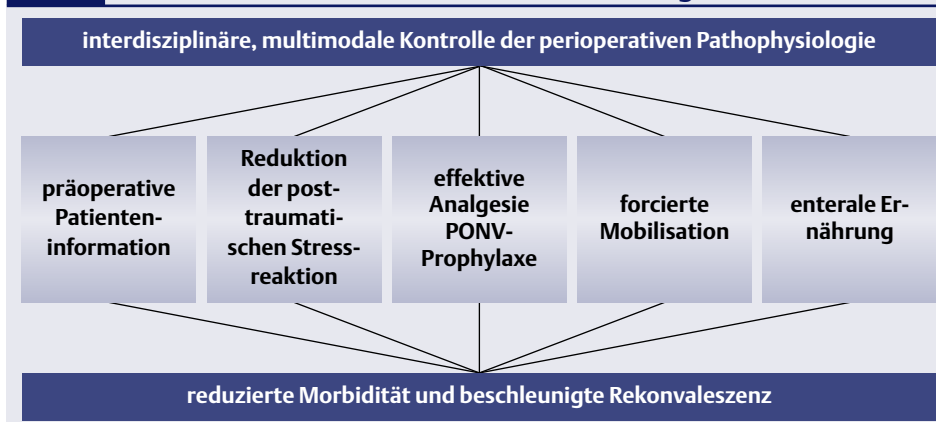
interdisziplinäre, multimodale Kontrolle der perioperativen Pathophysiologie

präoperative Patienteninformation

Reduktion der posttraumatischen Stressreaktion

effektive Analgesie PONV-Prophylaxe

forcierte Mobilisation

enterale Ernährung

reduzierte Morbidität und beschleunigte Rekonvaleszenz